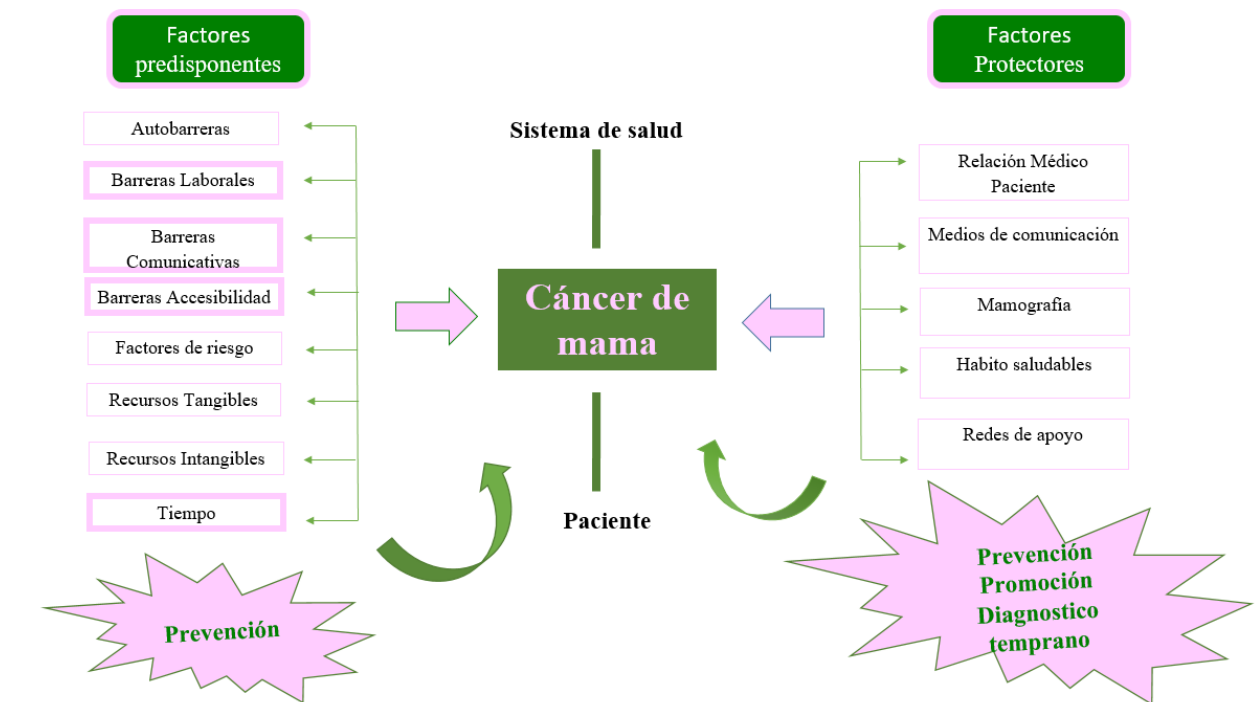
Factores predisponentes

Autobarreras

Barreras Laborales

Barreras Comunicativas

Barreras Accesibilidad

Factores de riesgo

Recursos Tangibles

Recursos Intangibles

Tiempo

Prevención

Sistema de salud

Cáncer de mama

Paciente

Factores Protectores

Relación Médico Paciente

Medios de comunicación

Mamografía

Habito saludables

Redes de apoyo

Prevención Promoción Diagnostico temprano